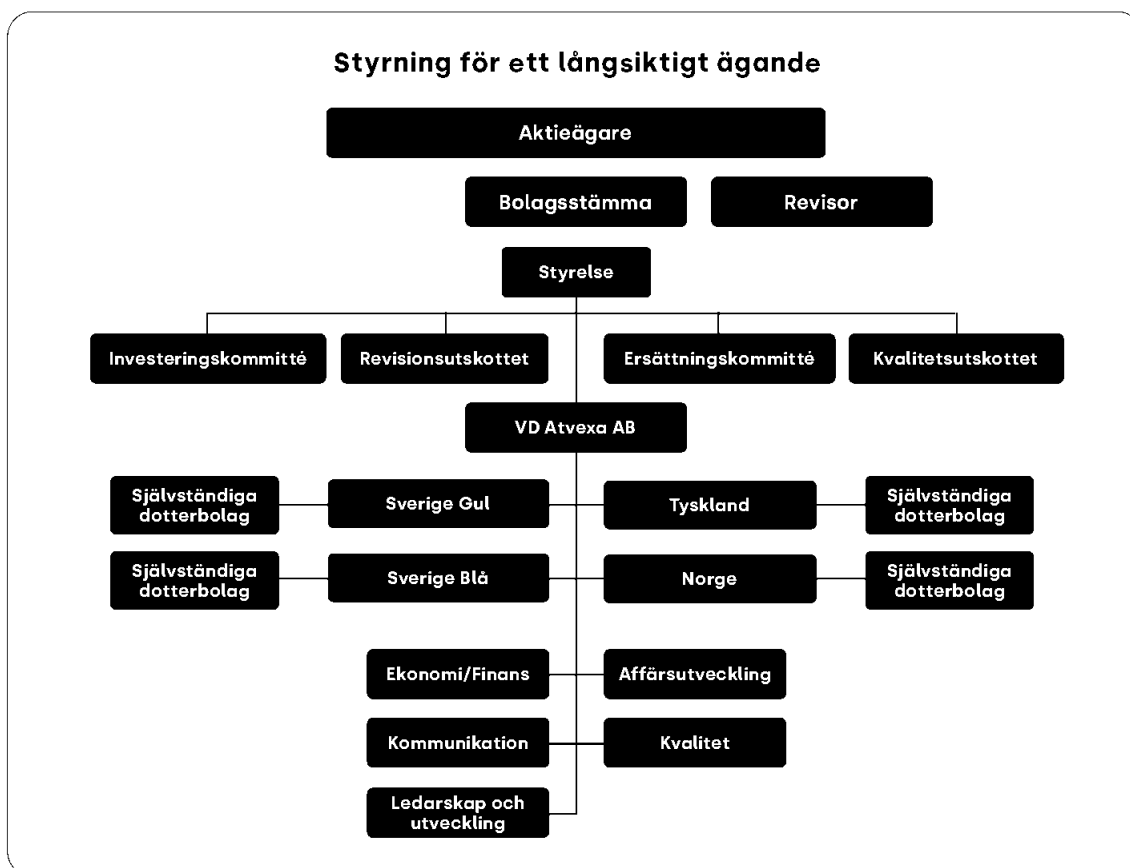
Styrning för ett långsiktigt ägande

Aktieägare

Bolagsstämma

Revisor

Styrelse

Investeringskommitté

Revisionsutskottet

Ersättningskommitté

Kvalitetsutskottet

VD Atvexa AB

Självständiga dotterbolag

Sverige Gul

Tyskland

Självständiga dotterbolag

Självständiga dotterbolag

Sverige Blå

Norge

Självständiga dotterbolag

Ekonomi/Finans

Affärsutveckling

Kommunikation

Kvalitet

Ledarskap och utveckling